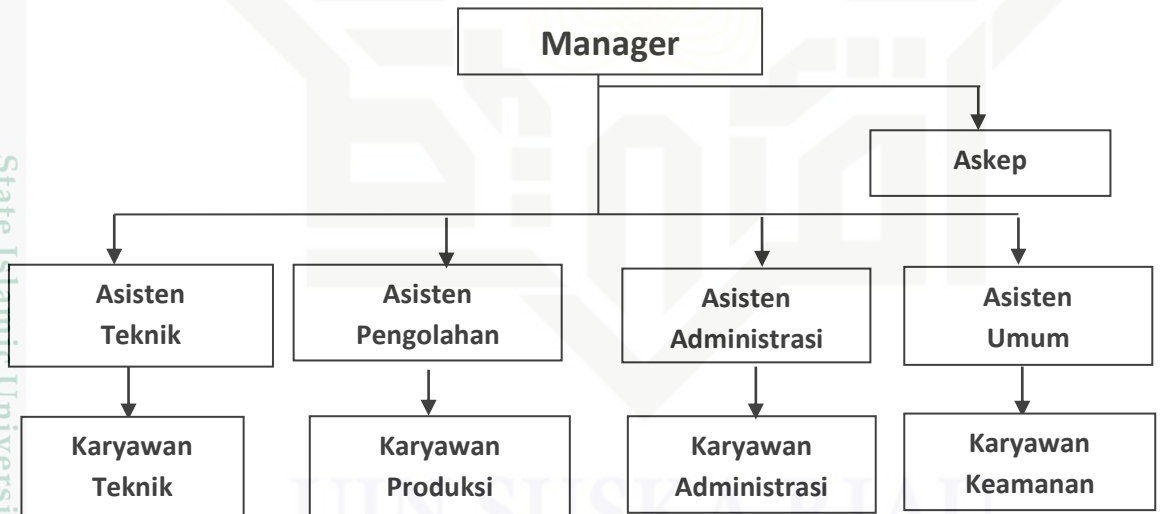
Manager

Askep

Asisten Teknik

Asisten Pengolahan

Asisten Administrasi

Asisten Umum

Karyawan Teknik

Karyawan Produksi

Karyawan Administrasi

Karyawan Keamanan

State Islamic Universi

UIN SUSKA RIAU